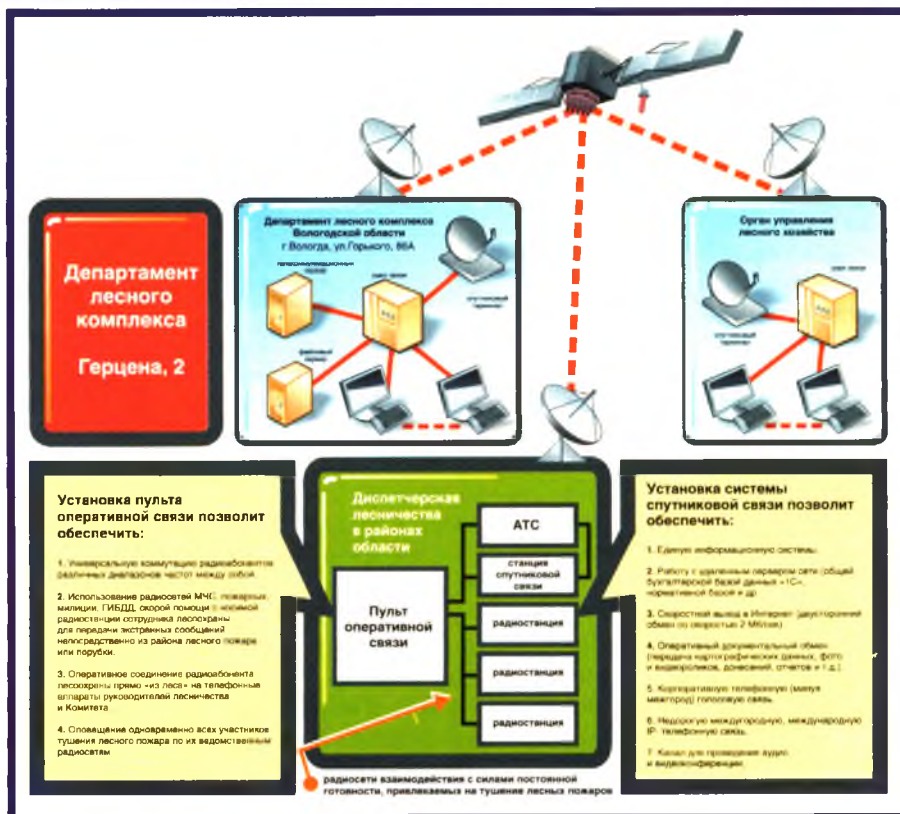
Департамент лесного комплекса

Герцена, 2

Департамент лесного комплекса Вологодской области
г.Вологда, ул.Горького, 86А

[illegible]

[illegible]

спутниковый терминал

файловый сервер

Орган управления лесного хозяйства

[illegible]

спутниковый терминал

Установка пульта оперативной связи позволит обеспечить:

1. Универсальную коммутацию радиоабонентов различных диапазонов частот между собой.

2. Использование радиосетей МЧС, пожарных, милиции, ГИБДД, скорой помощи с носимой радиостанции сотрудника лесоохраны для передачи экстренных сообщений непосредственно из района лесного пожара или порубки.

3. Оперативное соединение радиоабонента лесоохраны прямо «из леса» на телефонные аппараты руководителей лесничества и Комитета.

4. Оповещение одновременно всех участников тушения лесного пожара по их ведомственным радиосетям

Диспетчерская лесничества в районах области

Пульт оперативной связи

АТС

станция спутниковой связи

радиостанция

радиостанция

радиостанция

радиосети взаимодействия с силами постоянной готовности, привлекаемых на тушение лесных пожаров

Установка системы спутниковой связи позволит обеспечить:

1. Единую информационную систему.

2. Работу с удаленным сервером сети (общей бухгалтерской базой данных «1С», нормативной базой и др.)

3. Скоростной выход в Интернет (двусторонний обмен со скоростью 2 Мбит/с).

4. Оперативный документальный обмен (передача картографических данных, фото и видеороликов, донесений, отчетов и т.д.).

5. Корпоративную телефонную (минуя межгород) голосовую связь.

6. Недорогую междугородную, международную IP телефонную связь.

7. Канал для проведения аудио и видеоконференции.